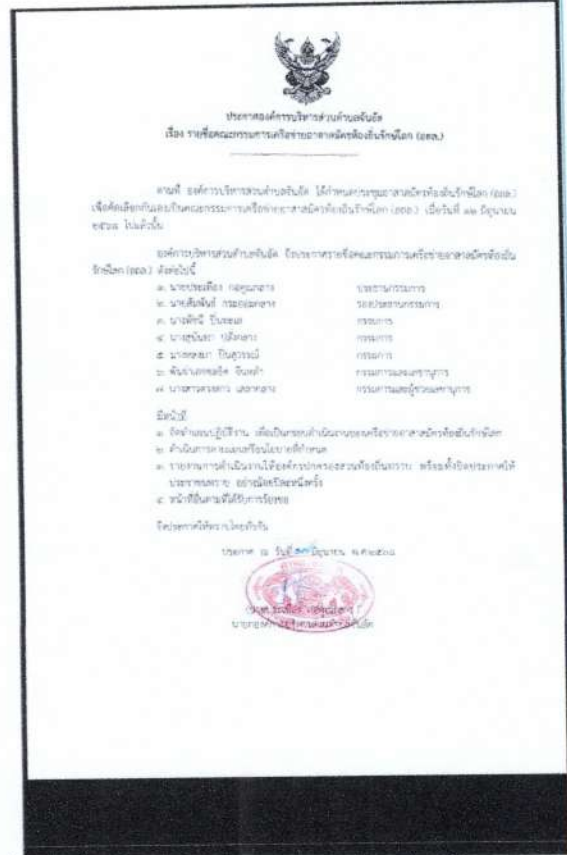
ประกาศองค์การบริหารส่วนตำบลจันจัด
เรื่อง รายชื่อคณะกรรมการเครือข่ายอาสาสมัครท้องถิ่นรักษ์โลก (อถล.)

ตามที่ องค์การบริหารส่วนตำบลจันจัด ได้กำหนดประชุมอาสาสมัครท้องถิ่นรักษ์โลก (อถล.) เพื่อคัดเลือกกันและกันคณะกรรมการเครือข่ายอาสาสมัครท้องถิ่นรักษ์โลก (อถล.) เมื่อวันที่ ๑๑ มิถุนายน ๒๕๖๑ ไปแล้วนั้น

องค์การบริหารส่วนตำบลจันจัด จึงประกาศรายชื่อคณะกรรมการเครือข่ายอาสาสมัครท้องถิ่นรักษ์โลก (อถล.) ดังต่อไปนี้

| | |
|---|---|
| ๑. นายประเทือง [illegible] | ประธานกรรมการ |
| ๒. นายสันพันธ์ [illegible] | รองประธานกรรมการ |
| ๓. นางพิชนี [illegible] | กรรมการ |
| ๔. นางสุนันทา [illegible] | กรรมการ |
| ๕. นางเพลา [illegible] | กรรมการ |
| ๖. พันจ่าเอกชลชิต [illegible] | กรรมการและเลขานุการ |
| ๗. นางสาว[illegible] | กรรมการและผู้ช่วยเลขานุการ |

มีหน้าที่
๑. จัดทำแผนปฏิบัติงาน เพื่อเป็นกรอบดำเนินงานของเครือข่ายอาสาสมัครท้องถิ่นรักษ์โลก
๒. ดำเนินการตามแผนหรือนโยบายที่กำหนด
๓. รายงานการดำเนินงานให้องค์กรปกครองส่วนท้องถิ่นทราบ พร้อมทั้งปิดประกาศให้ประชาชนทราบ อย่างน้อยปีละหนึ่งครั้ง
๔. หน้าที่อื่นตามที่ได้รับการร้องขอ

จึงประกาศให้ทราบโดยทั่วกัน

ประกาศ ณ วันที่ ๑๓ มิถุนายน พ.ศ.๒๕๖๑

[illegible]

(นาย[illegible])
นายกองค์การบริหารส่วนตำบลจันจัด